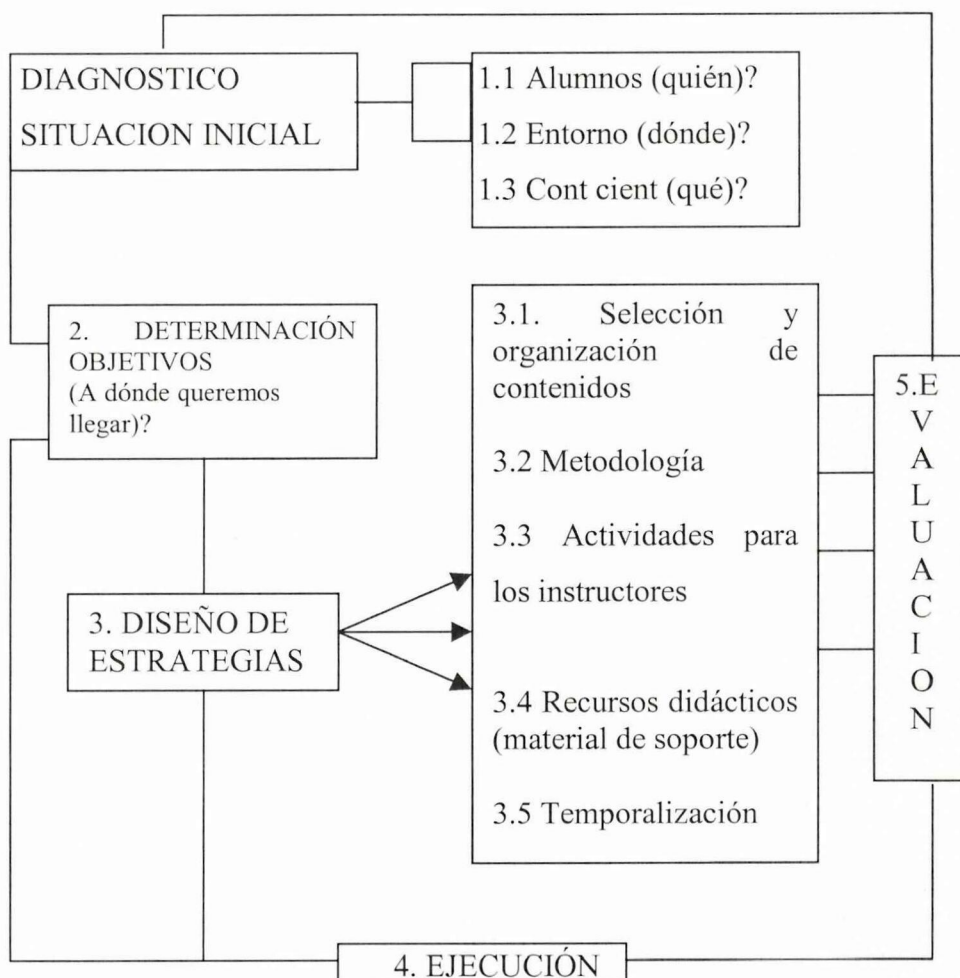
DIAGNOSTICO
SITUACION INICIAL

1.1 Alumnos (quién)?
1.2 Entorno (dónde)?
1.3 Cont cient (qué)?

2. DETERMINACIÓN OBJETIVOS (A dónde queremos llegar)?

3.1. Selección y organización de contenidos

3.2 Metodología

3.3 Actividades para los instructores

3.4 Recursos didácticos (material de soporte)

3.5 Temporalización

3. DISEÑO DE ESTRATEGIAS

5.E V A L U A C I O N

4. EJECUCIÓN